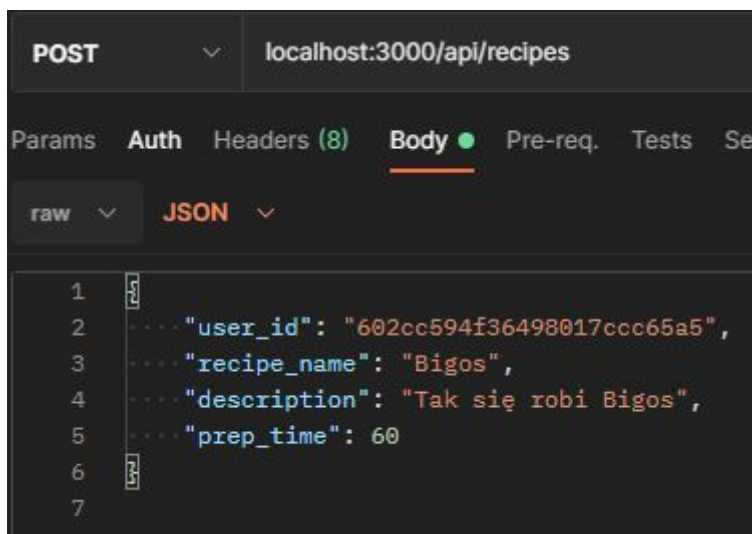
POST localhost:3000/api/recipes

Params Auth Headers (8) Body Pre-req. Tests Se

raw JSON

1 {
2 "user_id": "602cc594f36498017ccc65a5",
3 "recipe_name": "Bigos",
4 "description": "Tak się robi Bigos",
5 "prep_time": 60
6 }
7